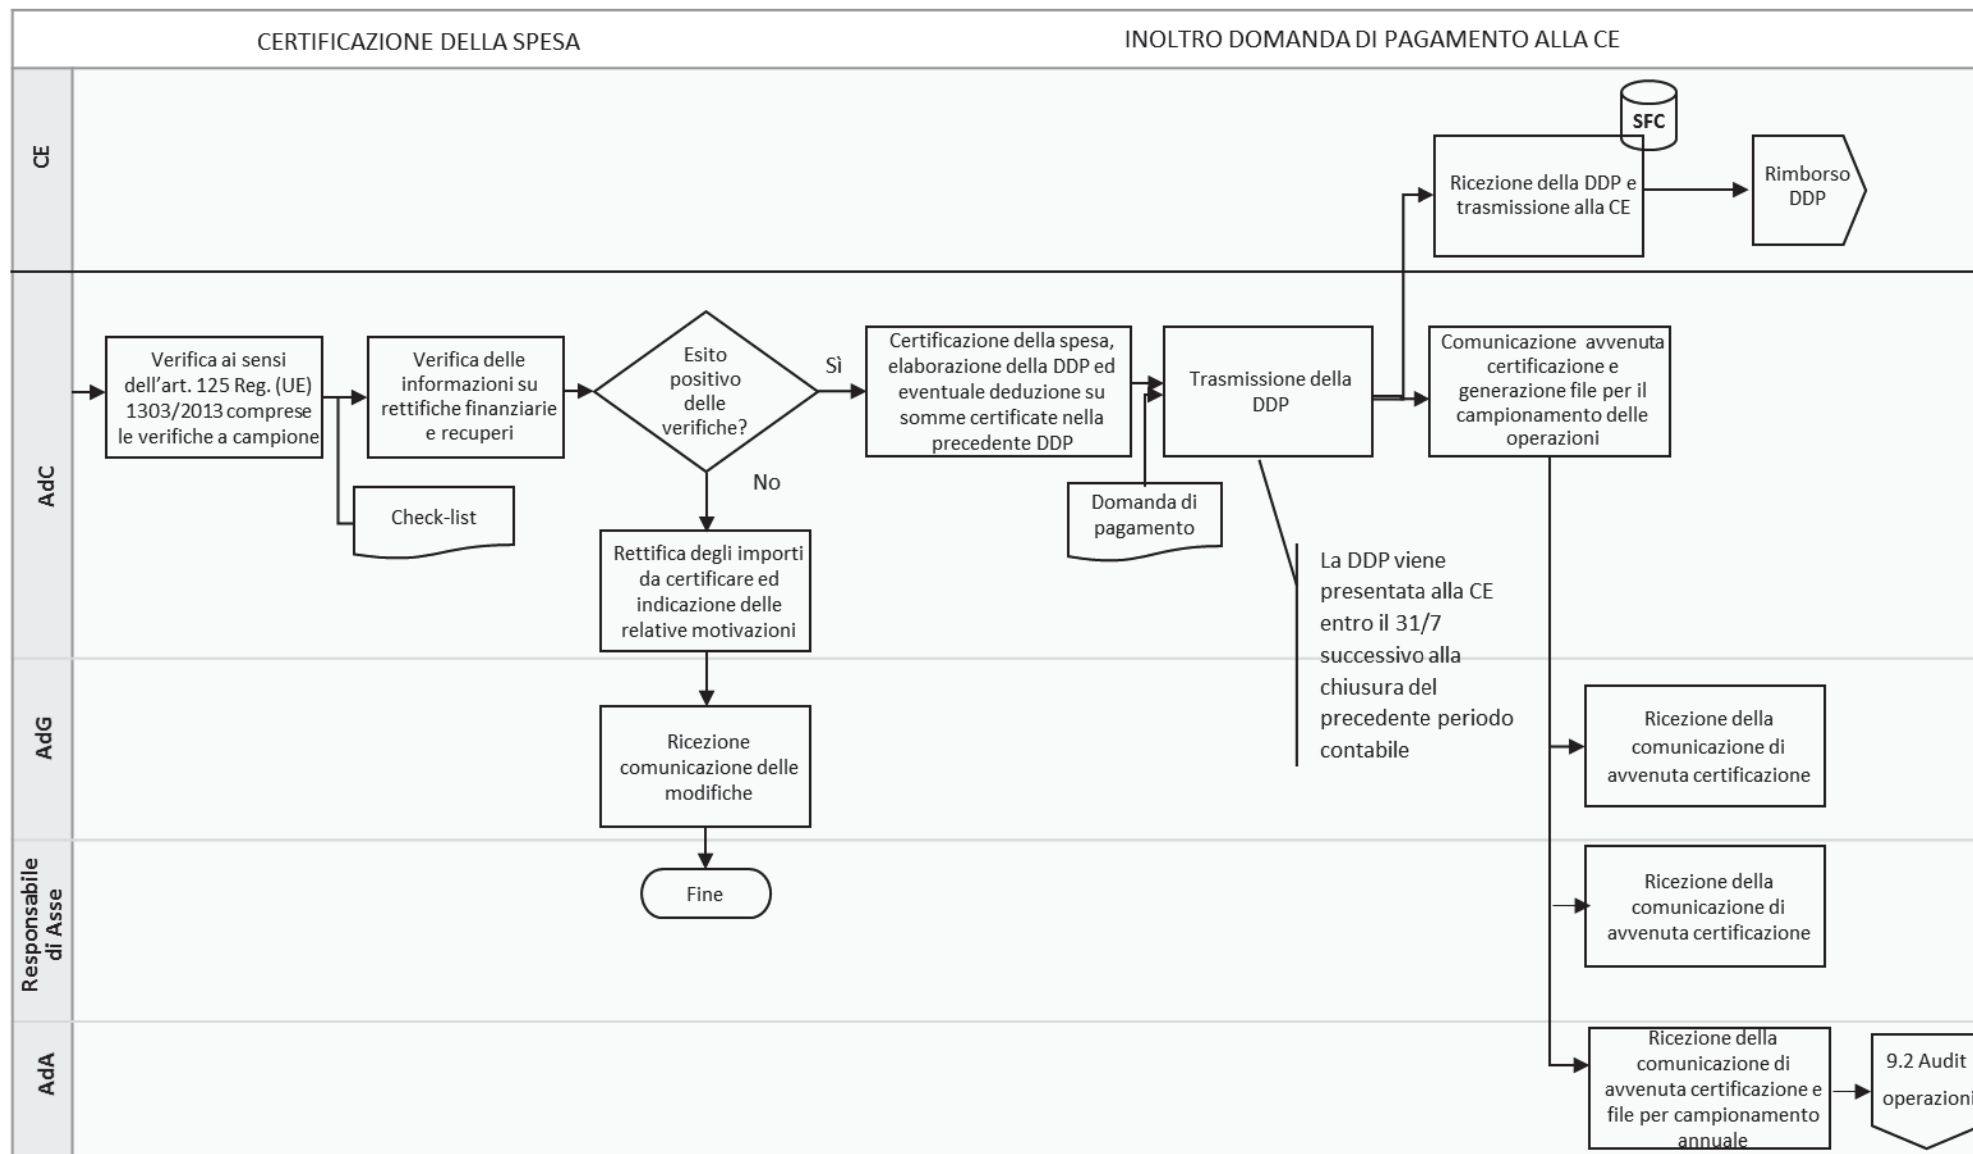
CERTIFICAZIONE DELLA SPESA

INOLTRO DOMANDA DI PAGAMENTO ALLA CE

CE

SFC

Ricezione della DDP e trasmissione alla CE

Rimborso DDP

AdC

Verifica ai sensi dell'art. 125 Reg. (UE) 1303/2013 comprese le verifiche a campione

Check-list

Verifica delle informazioni su rettifiche finanziarie e recuperi

Esito positivo delle verifiche?

Sì

No

Certificazione della spesa, elaborazione della DDP ed eventuale deduzione su somme certificate nella precedente DDP

Domanda di pagamento

Trasmissione della DDP

La DDP viene presentata alla CE entro il 31/7 successivo alla chiusura del precedente periodo contabile

Comunicazione avvenuta certificazione e generazione file per il campionamento delle operazioni

Rettifica degli importi da certificare ed indicazione delle relative motivazioni

AdG

Ricezione comunicazione delle modifiche

Ricezione della comunicazione di avvenuta certificazione

Responsabile di Asse

Fine

Ricezione della comunicazione di avvenuta certificazione

AdA

Ricezione della comunicazione di avvenuta certificazione e file per campionamento annuale

9.2 Audit operazioni